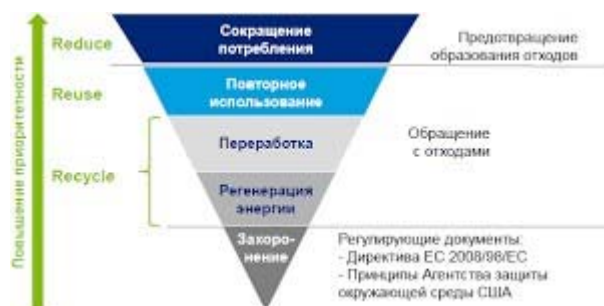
Повышение приоритетности

Reduce

Reuse

Recycle

Сокращение потребления

Повторное использование

Переработка

Регенерация энергии

Захоронение

Предотвращение образования отходов

Обращение с отходами

Регулирующие документы:
- Директива ЕС 2008/98/ЕС
- Принципы Агентства защиты окружающей среды США